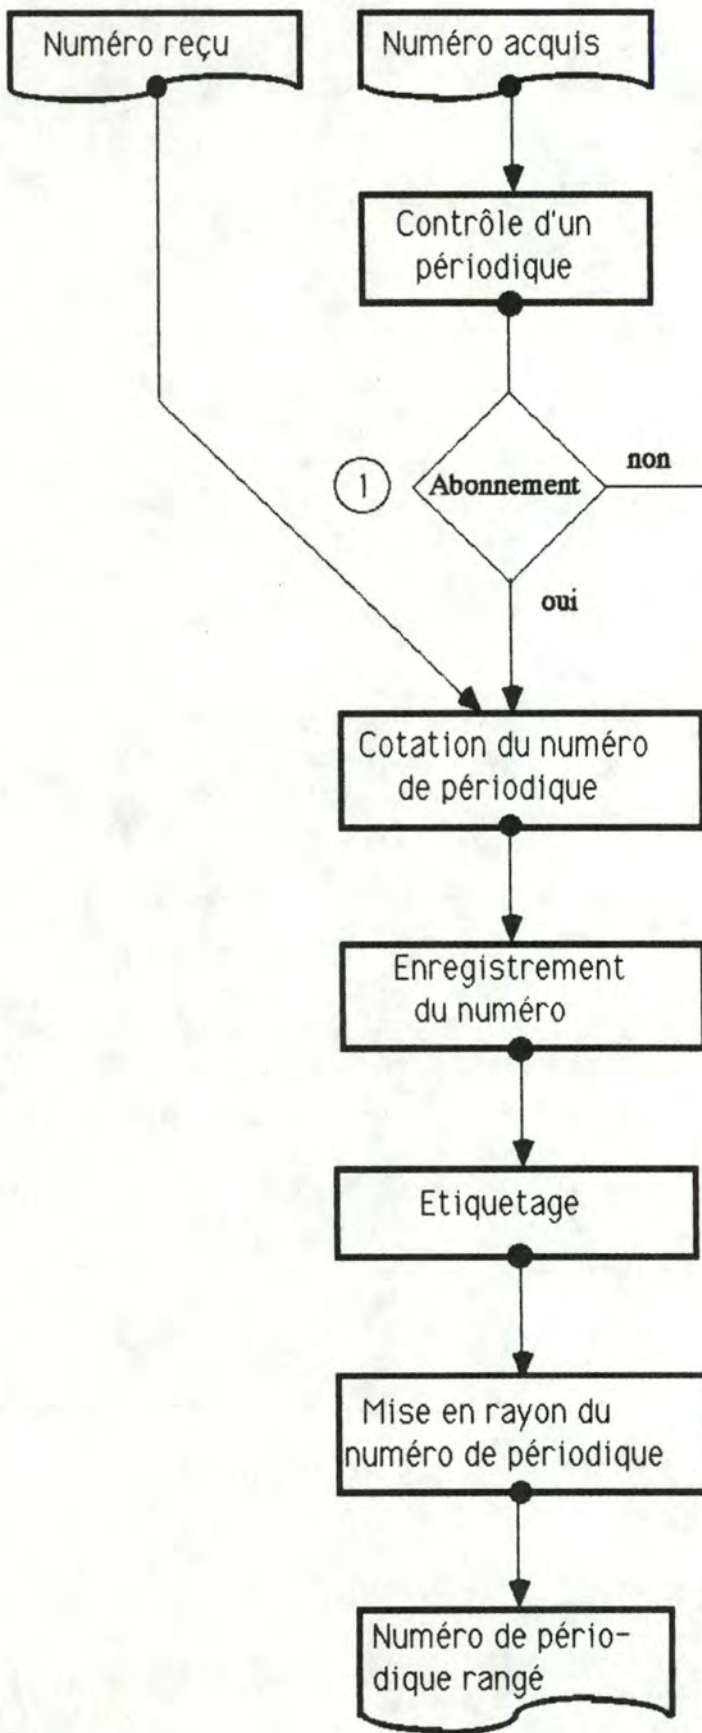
Numéro reçu

Numéro acquis

Contrôle d'un périodique

1

Abonnement

non

oui

Cotation du numéro de périodique

Enregistrement du numéro

Etiquetage

Mise en rayon du numéro de périodique

Numéro de périodique rangé